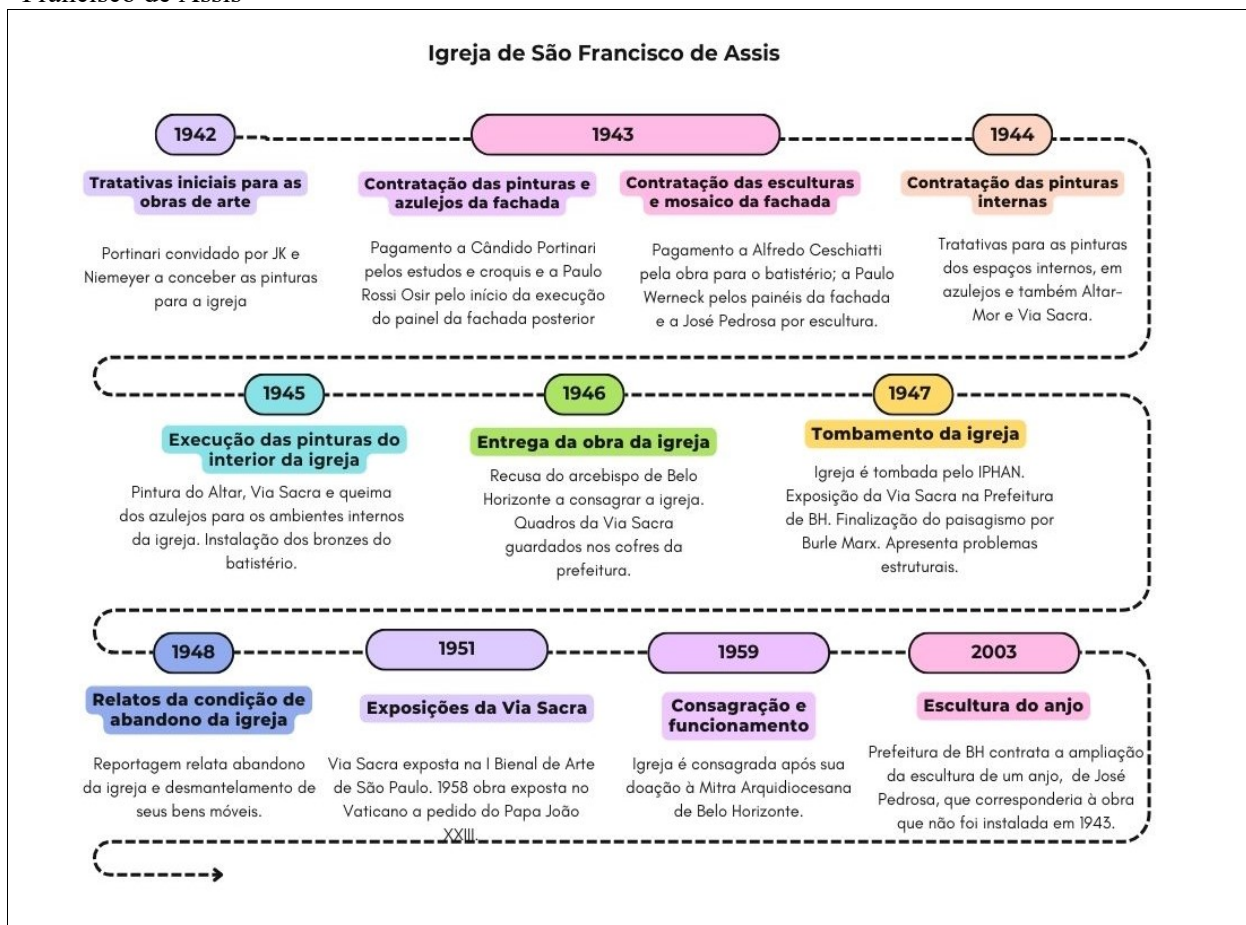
Francisco de Assis

Igreja de São Francisco de Assis

1942

Tratativas iniciais para as obras de arte

Portinari convidado por JK e Niemeyer a conceber as pinturas para a igreja

1943

Contratação das pinturas e azulejos da fachada

Pagamento a Cândido Portinari pelos estudos e croquis e a Paulo Rossi Osir pelo início da execução do painel da fachada posterior

Contratação das esculturas e mosaico da fachada

Pagamento a Alfredo Ceschiatti pela obra para o batistério; a Paulo Werneck pelos painéis da fachada e a José Pedrosa por escultura.

1944

Contratação das pinturas internas

Tratativas para as pinturas dos espaços internos, em azulejos e também Altar-Mor e Via Sacra.

1945

Execução das pinturas do interior da igreja

Pintura do Altar, Via Sacra e queima dos azulejos para os ambientes internos da igreja. Instalação dos bronzes do batistério.

1946

Entrega da obra da igreja

Recusa do arcebispo de Belo Horizonte a consagrar a igreja. Quadros da Via Sacra guardados nos cofres da prefeitura.

1947

Tombamento da igreja

Igreja é tombada pelo IPHAN. Exposição da Via Sacra na Prefeitura de BH. Finalização do paisagismo por Burle Marx. Apresenta problemas estruturais.

1948

Relatos da condição de abandono da igreja

Reportagem relata abandono da igreja e desmantelamento de seus bens móveis.

1951

Exposições da Via Sacra

Via Sacra exposta na I Bienal de Arte de São Paulo. 1958 obra exposta no Vaticano a pedido do Papa João XXIII.

1959

Consagração e funcionamento

Igreja é consagrada após sua doação à Mitra Arquidiocesana de Belo Horizonte.

2003

Escultura do anjo

Prefeitura de BH contrata a ampliação da escultura de um anjo, de José Pedrosa, que corresponderia à obra que não foi instalada em 1943.